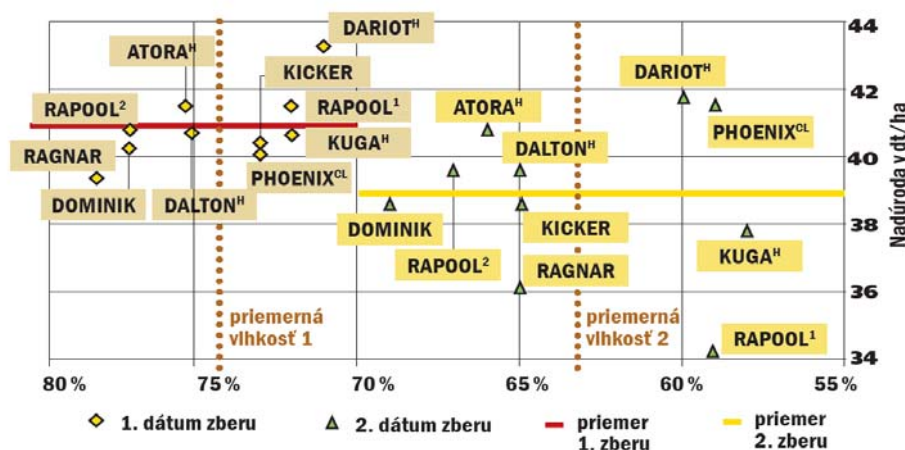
DARIOT$^{H}$
ATORA$^{H}$
KICKER
DARIOT$^{H}$
RAPOOL$^{2}$
RAPOOL$^{1}$
ATORA$^{H}$
KUGA$^{H}$
PHOENIX$^{CL}$
RAGNAR
DALTON$^{H}$
PHOENIX$^{CL}$
DOMINIK
DALTON$^{H}$
DOMINIK
KICKER
RAPOOL$^{2}$
KUGA$^{H}$
RAGNAR
priemerná vlhkosť 1
priemerná vlhkosť 2
RAPOOL$^{1}$

44
42
40
38
36
34
Nadúroda v dt/ha

80%
75%
70%
65%
60%
55%

1. dátum zberu
2. dátum zberu
priemer 1. zberu
priemer 2. zberu